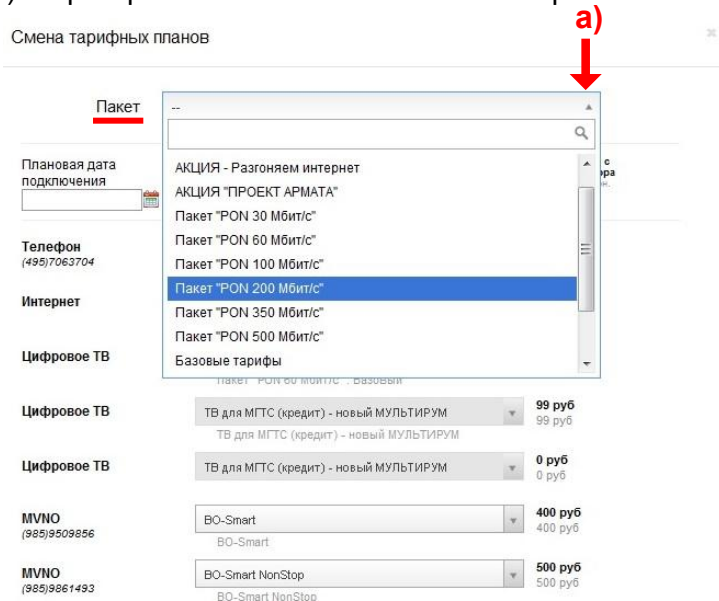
Смена тарифных планов

a)

Пакет --

Плановая дата подключения

АКЦИЯ - Разгоняем интернет
АКЦИЯ "ПРОЕКТ АРМАТА"
Пакет "PON 30 Мбит/с"
Пакет "PON 60 Мбит/с"
Пакет "PON 100 Мбит/с"
Пакет "PON 200 Мбит/с"
Пакет "PON 350 Мбит/с"
Пакет "PON 500 Мбит/с"
Базовые тарифы

Телефон
(495)7063704

Интернет

Цифровое ТВ
Пакет "PON 60 Мбит/с". Базовый

Цифровое ТВ
ТВ для МГТС (кредит) - новый МУЛЬТИРУМ
99 руб
99 руб
ТВ для МГТС (кредит) - новый МУЛЬТИРУМ

Цифровое ТВ
ТВ для МГТС (кредит) - новый МУЛЬТИРУМ
0 руб
0 руб

MVNO
(985)9509856
BO-Smart
400 руб
400 руб
BO-Smart

MVNO
(985)9861493
BO-Smart NonStop
500 руб
500 руб
BO-Smart NonStop